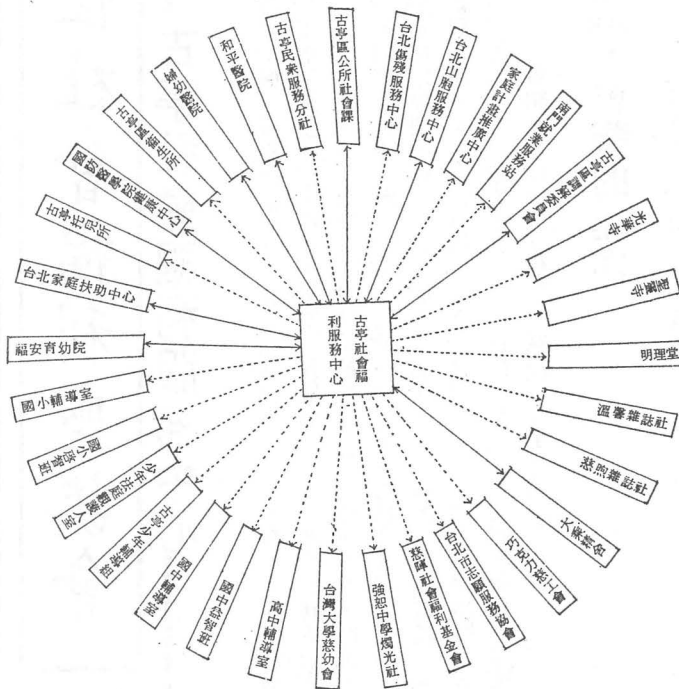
古亭社會福利服務中心

古亭區公所社會課
台北傷殘服務中心
台北山胞服務中心
家庭計畫推廣中心
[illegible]
古亭區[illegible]委員會
光華寺
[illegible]寺
明理堂
溫馨雜誌社
慈訊雜誌社
大眾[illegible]會
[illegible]
台北市志願服務協會
慈暉社會福利基金會
強恕中學燭光社
台灣大學慈幼會
高中輔導室
國中益智班
國中輔導室
古亭少年輔導組
少年法庭觀護人室
國小資源班
國小輔導室
福安育幼院
台北家庭扶助中心
古亭托兒所
國防醫學院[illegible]中心
古亭區衛生所
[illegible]醫院
和平醫院
古亭民眾服務分社